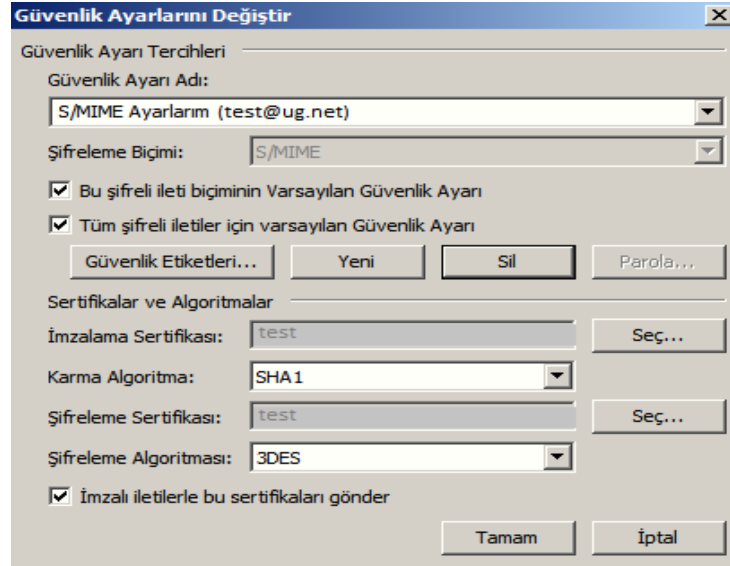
Güvenlik Ayarlarını Değiştir

Güvenlik Ayarı Tercihleri

Güvenlik Ayarı Adı:

S/MIME Ayarlarım (test@ug.net)

Şifreleme Biçimi: S/MIME

Bu şifreli ileti biçiminin Varsayılan Güvenlik Ayarı

Tüm şifreli iletiler için varsayılan Güvenlik Ayarı

Güvenlik Etiketleri... Yeni Sil Parola...

Sertifikalar ve Algoritmalar

İmzalama Sertifikası: test Seç...

Karma Algoritma: SHA1

Şifreleme Sertifikası: test Seç...

Şifreleme Algoritması: 3DES

İmzalı iletilerle bu sertifikaları gönder

Tamam İptal